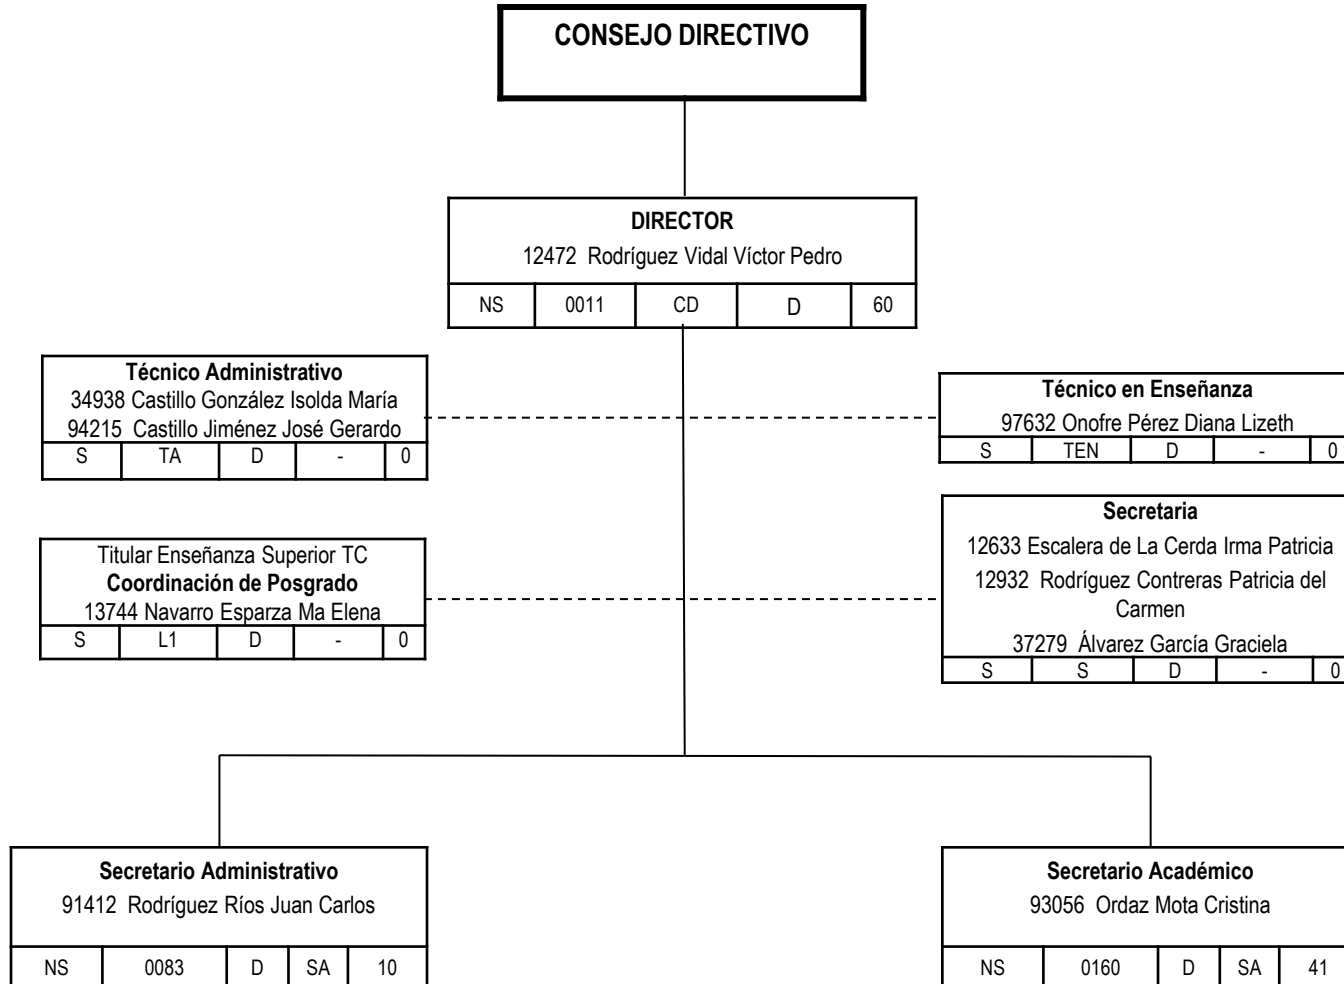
CONSEJO DIRECTIVO

DIRECTOR
12472 Rodríguez Vidal Víctor Pedro

| NS | 0011 | CD | D | 60 |
|---|---|---|---|---|

Técnico Administrativo
34938 Castillo González Isolda María
94215 Castillo Jiménez José Gerardo

| S | TA | D | - | 0 |
|---|---|---|---|---|

Técnico en Enseñanza
97632 Onofre Pérez Diana Lizeth

| S | TEN | D | - | 0 |
|---|---|---|---|---|

Titular Enseñanza Superior TC
Coordinación de Posgrado
13744 Navarro Esparza Ma Elena

| S | L1 | D | - | 0 |
|---|---|---|---|---|

Secretaria
12633 Escalera de La Cerda Irma Patricia
12932 Rodríguez Contreras Patricia del Carmen
37279 Álvarez García Graciela

| S | S | D | - | 0 |
|---|---|---|---|---|

Secretario Administrativo
91412 Rodríguez Ríos Juan Carlos

| NS | 0083 | D | SA | 10 |
|---|---|---|---|---|

Secretario Académico
93056 Ordaz Mota Cristina

| NS | 0160 | D | SA | 41 |
|---|---|---|---|---|